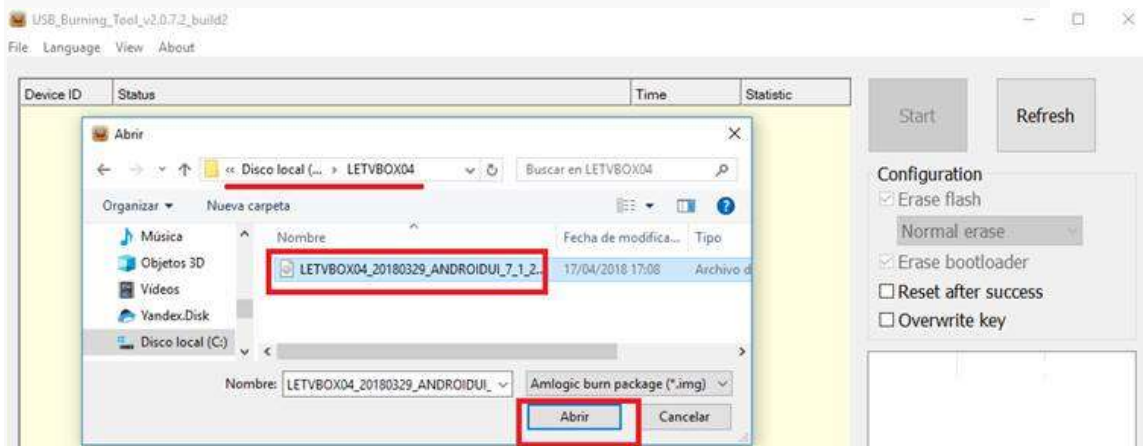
USB_Burning_Tool_v2.0.7.2_build2

File Language View About

| Device ID | Status | Time | Statistic |
|---|---|---|---|

Abrir

« Disco local (... › LETVBOX04

Buscar en LETVBOX04

Organizar ▾ Nueva carpeta

Música
Objetos 3D
Vídeos
Yandex.Disk
Disco local (C:)

| Nombre | Fecha de modifica... | Tipo |
|---|---|---|
| LETVBOX04_20180329_ANDROIDUI_7_1_2... | 17/04/2018 17:08 | Archivo d |

Nombre: LETVBOX04_20180329_ANDROIDUI_

Amlogic burn package (*.img)

Abrir Cancelar

Start Refresh

Configuration
Erase flash
Normal erase
Erase bootloader
Reset after success
Overwrite key